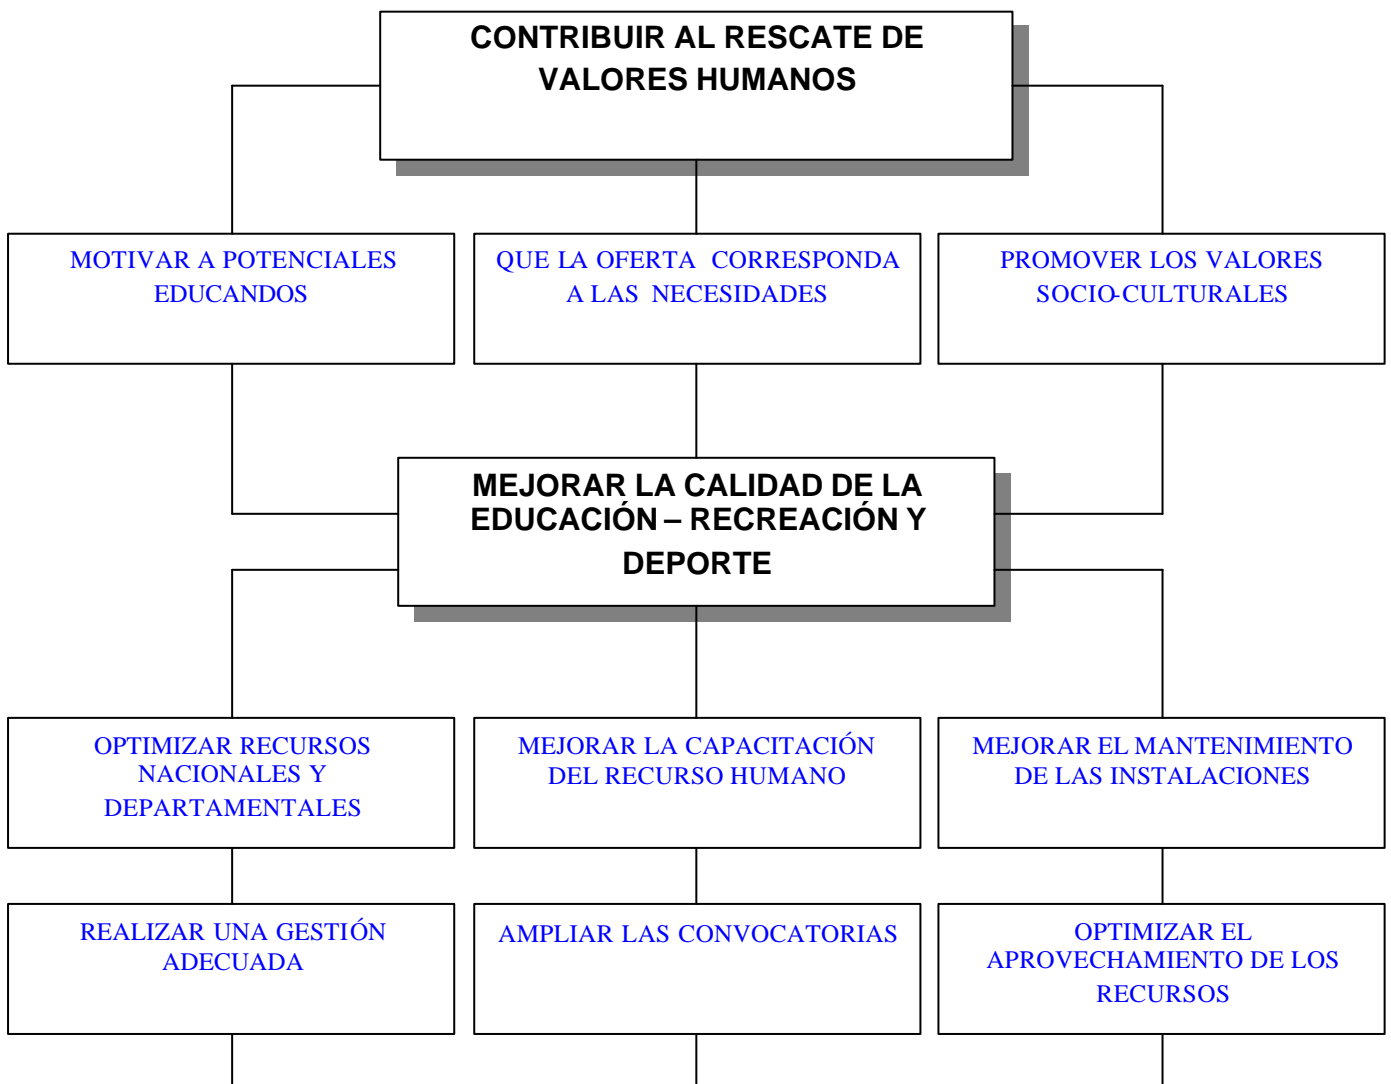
CONTRIBUIR AL RESCATE DE VALORES HUMANOS

MOTIVAR A POTENCIALES EDUCANDOS

QUE LA OFERTA CORRESPONDA A LAS NECESIDADES

PROMOVER LOS VALORES SOCIO-CULTURALES

MEJORAR LA CALIDAD DE LA EDUCACIÓN – RECREACIÓN Y DEPORTE

OPTIMIZAR RECURSOS NACIONALES Y DEPARTAMENTALES

MEJORAR LA CAPACITACIÓN DEL RECURSO HUMANO

MEJORAR EL MANTENIMIENTO DE LAS INSTALACIONES

REALIZAR UNA GESTIÓN ADECUADA

AMPLIAR LAS CONVOCATORIAS

OPTIMIZAR EL APROVECHAMIENTO DE LOS RECURSOS